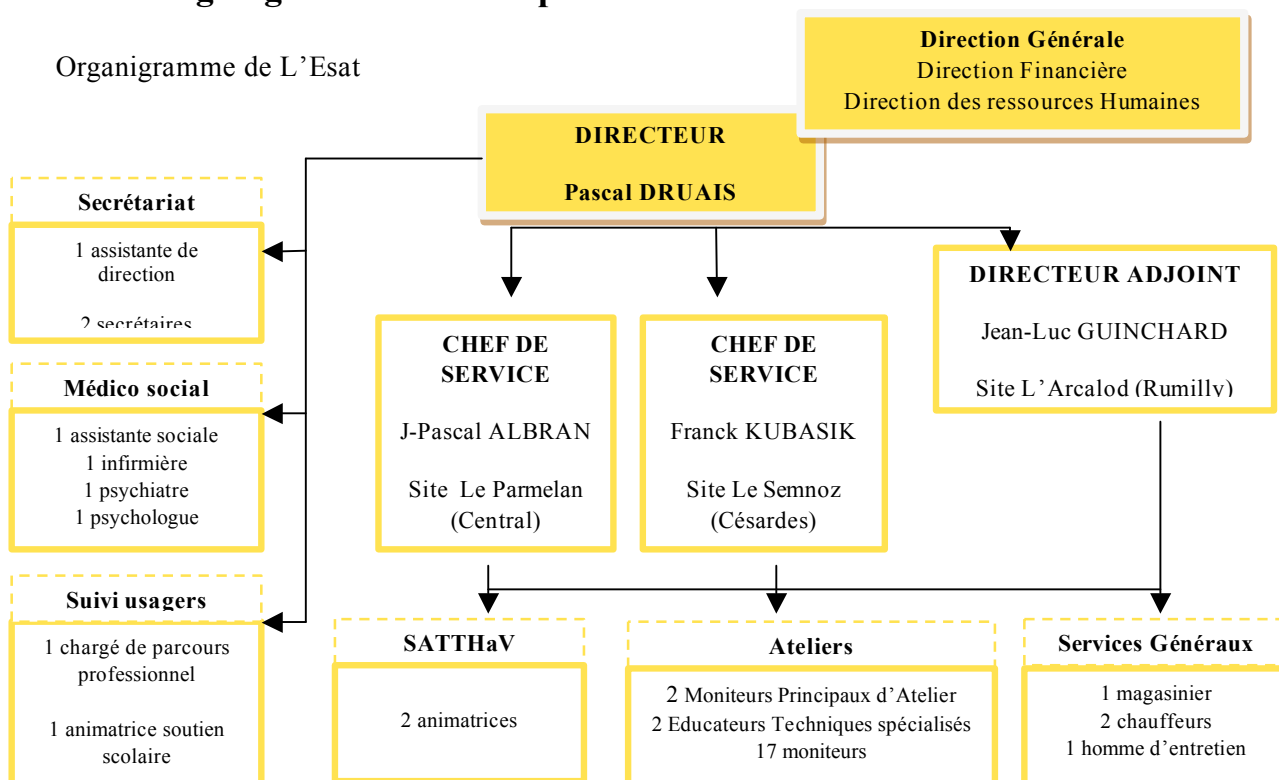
Organigramme de L'Esat

**Direction Générale**
Direction Financière
Direction des ressources Humaines

DIRECTEUR

Pascal DRUAIS

Secrétariat

1 assistante de direction

2 secrétaires

Médico social

1 assistante sociale
1 infirmière
1 psychiatre
1 psychologue

Suivi usagers

1 chargé de parcours professionnel

1 animatrice soutien scolaire

CHEF DE SERVICE

J-Pascal ALBRAN

Site Le Parmelan (Central)

CHEF DE SERVICE

Franck KUBASIK

Site Le Semnoz (Césardes)

DIRECTEUR ADJOINT

Jean-Luc GUINCHARD

Site L'Arcalod (Rumilly)

SATTHaV

2 animatrices

Ateliers

2 Moniteurs Principaux d'Atelier
2 Educateurs Techniques spécialisés
17 moniteurs

Services Généraux

1 magasinier
2 chauffeurs
1 homme d'entretien